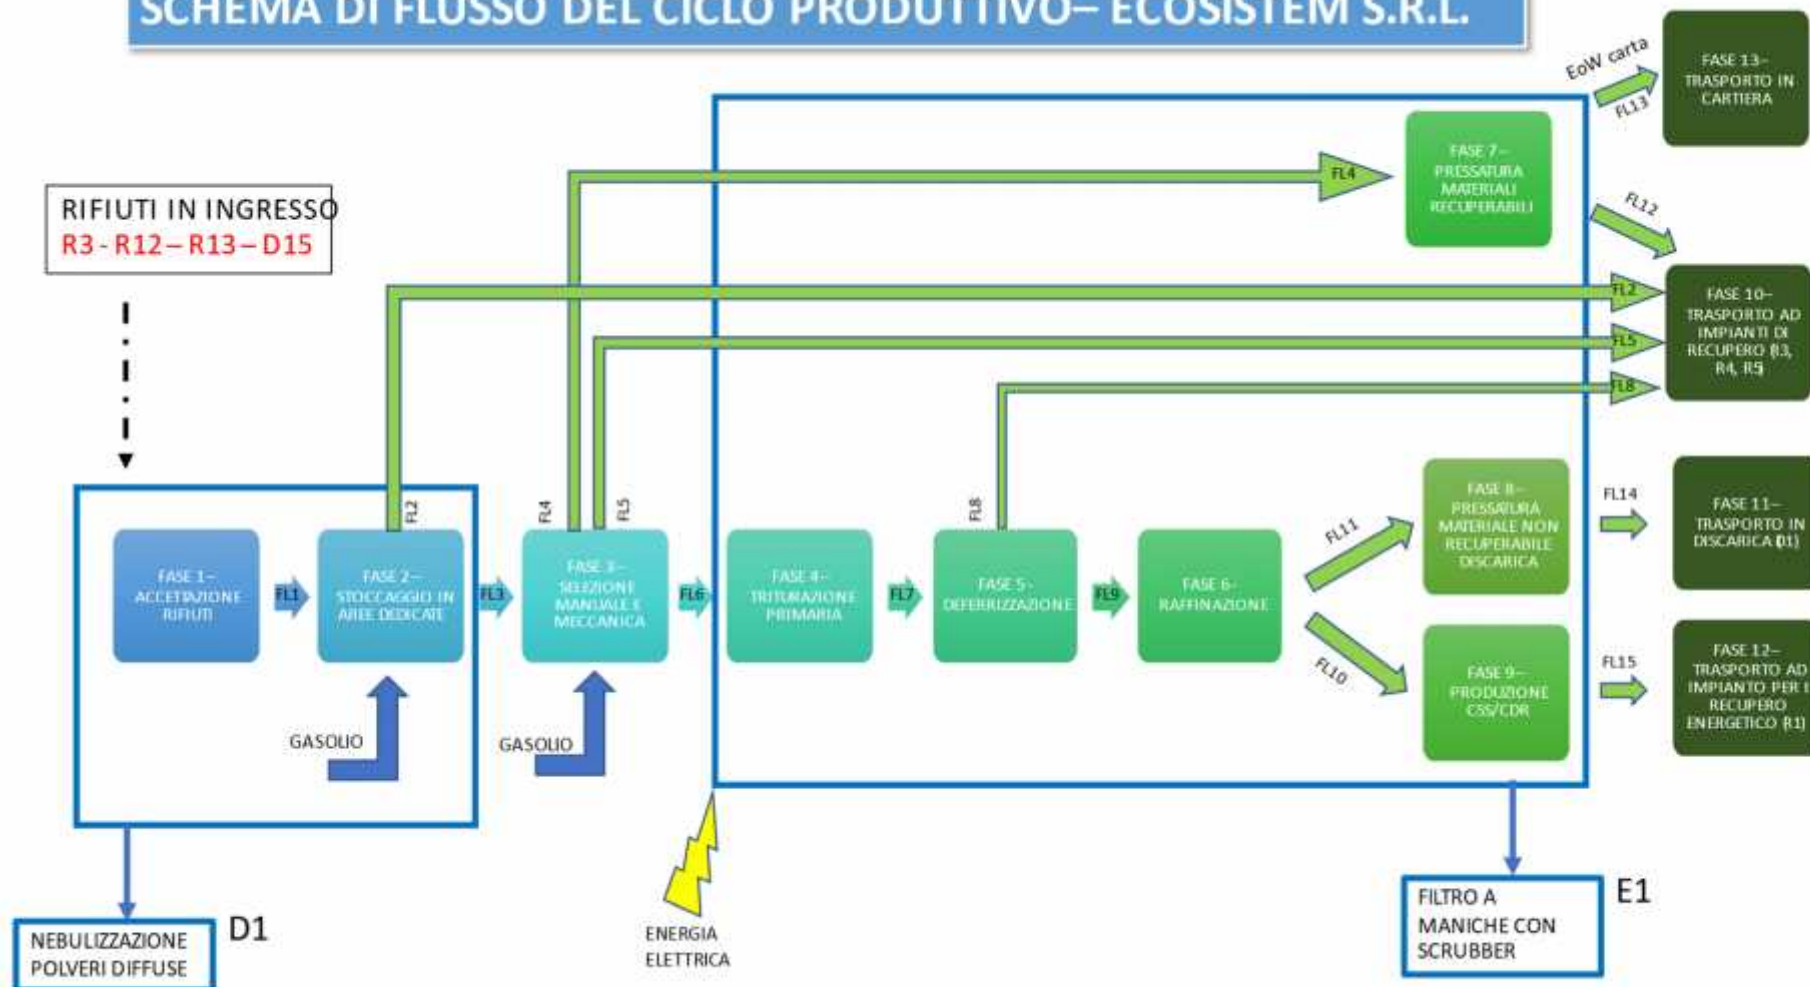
SCHEMA DI FLUSSO DEL CICLO PRODUTTIVO– ECOSISTEM S.R.L.

EoW carta

FL13

FASE 13– TRASPORTO IN CARTIERA

RIFIUTI IN INGRESSO
R3 - R12 – R13 – D15

FL4

FASE 7– PRESSATURA MATERIALI RECUPERABILI

FL12

FL2

FL5

FL8

FASE 10– TRASPORTO AD IMPIANTI DI RECUPERO (R3, R4, R5)

FL2

FL4

FL5

FL8

FASE 1– ACCETTAZIONE RIFIUTI

FL1

FASE 2– STOCCAGGIO IN AREE DEDICATE

FL3

FASE 3– SELEZIONE MANUALE E MECCANICA

FL6

FASE 4– TRITURAZIONE PRIMARIA

FL7

FASE 5- DEFERRIZZAZIONE

FL9

FASE 6- RAFFINAZIONE

FL11

FASE 8– PRESSATURA MATERIALE NON RECUPERABILE DISCARICA

FL14

FASE 11– TRASPORTO IN DISCARICA (D1)

FL10

FASE 9– PRODUZIONE CSS/CDR

FL15

FASE 12– TRASPORTO AD IMPIANTO PER IL RECUPERO ENERGETICO (R1)

GASOLIO

GASOLIO

ENERGIA ELETTRICA

FILTRO A MANICHE CON SCRUBBER

E1

NEBULIZZAZIONE POLVERI DIFFUSE

D1